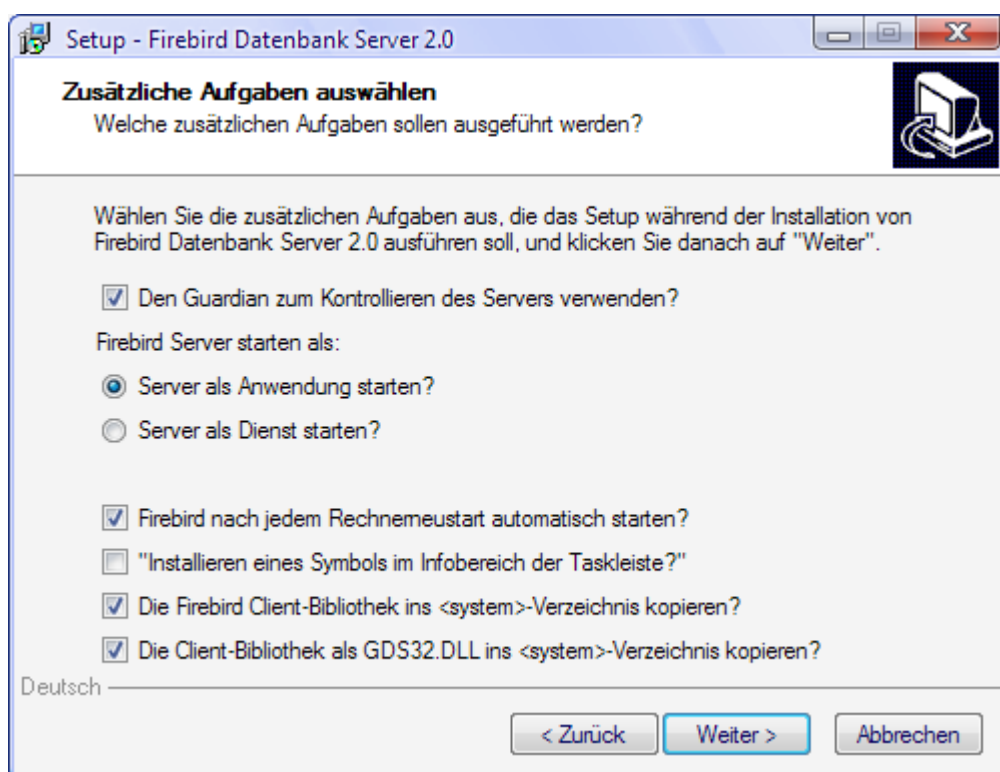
Setup - Firebird Datenbank Server 2.0

Zusätzliche Aufgaben auswählen
Welche zusätzlichen Aufgaben sollen ausgeführt werden?

Wählen Sie die zusätzlichen Aufgaben aus, die das Setup während der Installation von Firebird Datenbank Server 2.0 ausführen soll, und klicken Sie danach auf "Weiter".

Den Guardian zum Kontrollieren des Servers verwenden?

Firebird Server starten als:

Server als Anwendung starten?

Server als Dienst starten?

Firebird nach jedem Rechnerneustart automatisch starten?

"Installieren eines Symbols im Infobereich der Taskleiste?"

Die Firebird Client-Bibliothek ins <system>-Verzeichnis kopieren?

Die Client-Bibliothek als GDS32.DLL ins <system>-Verzeichnis kopieren?

Deutsch

< Zurück
Weiter >
Abbrechen